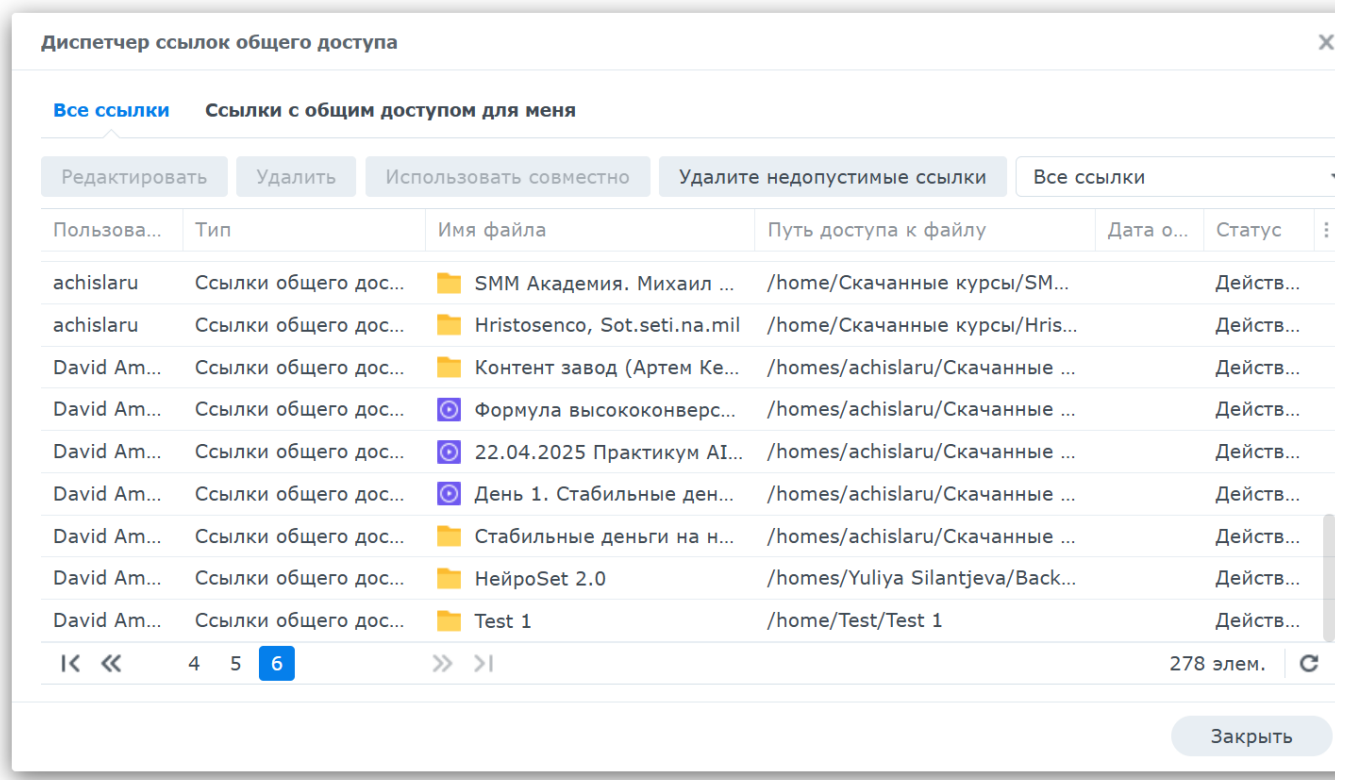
Диспетчер ссылок общего доступа

Все ссылки Ссылки с общим доступом для меня

Редактировать Удалить Использовать совместно Удалите недопустимые ссылки Все ссылки

| Пользова... | Тип | Имя файла | Путь доступа к файлу | Дата о... | Статус |
|---|---|---|---|---|---|
| achislaru | Ссылки общего дос... | SMM Академия. Михаил ... | /home/Скачанные курсы/SM... | | Действ... |
| achislaru | Ссылки общего дос... | Hristosenco, Sot.seti.na.mil | /home/Скачанные курсы/Hris... | | Действ... |
| David Am... | Ссылки общего дос... | Контент завод (Артем Ке... | /homes/achislaru/Скачанные ... | | Действ... |
| David Am... | Ссылки общего дос... | Формула высококонверс... | /homes/achislaru/Скачанные ... | | Действ... |
| David Am... | Ссылки общего дос... | 22.04.2025 Практикум AI... | /homes/achislaru/Скачанные ... | | Действ... |
| David Am... | Ссылки общего дос... | День 1. Стабильные ден... | /homes/achislaru/Скачанные ... | | Действ... |
| David Am... | Ссылки общего дос... | Стабильные деньги на н... | /homes/achislaru/Скачанные ... | | Действ... |
| David Am... | Ссылки общего дос... | НейроSet 2.0 | /homes/Yuliya Silantjeva/Back... | | Действ... |
| David Am... | Ссылки общего дос... | Test 1 | /home/Test/Test 1 | | Действ... |

4 5 6

278 элем.

Закрыть